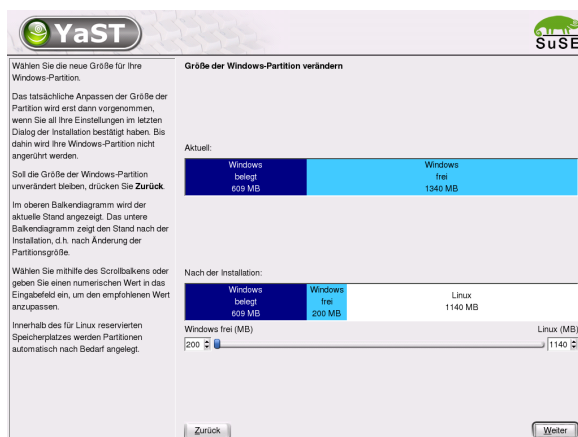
YaST

SuSE

Wählen Sie die neue Größe für Ihre Windows-Partition.

Das tatsächliche Anpassen der Größe der Partition wird erst dann vorgenommen, wenn Sie all Ihre Einstellungen im letzten Dialog der Installation bestätigt haben. Bis dahin wird Ihre Windows-Partition nicht angerührt werden.

Soll die Größe der Windows-Partition unverändert bleiben, drücken Sie **Zurück**.

Im oberen Balkendiagramm wird der aktuelle Stand angezeigt. Das untere Balkendiagramm zeigt den Stand nach der Installation, d.h. nach Änderung der Partitionsgröße.

Wählen Sie mithilfe des Scrollbalkens oder geben Sie einen numerischen Wert in das Eingabefeld ein, um den empfohlenen Wert anzupassen.

Innerhalb des für Linux reservierten Speicherplatzes werden Partitionen automatisch nach Bedarf angelegt.

Größe der Windows-Partition verändern

Aktuell:

Windows belegt 609 MB

Windows frei 1340 MB

Nach der Installation:

Windows belegt 609 MB

Windows frei 200 MB

Linux 1140 MB

Windows frei (MB)

Linux (MB)

200

1140

Zurück

Weiter